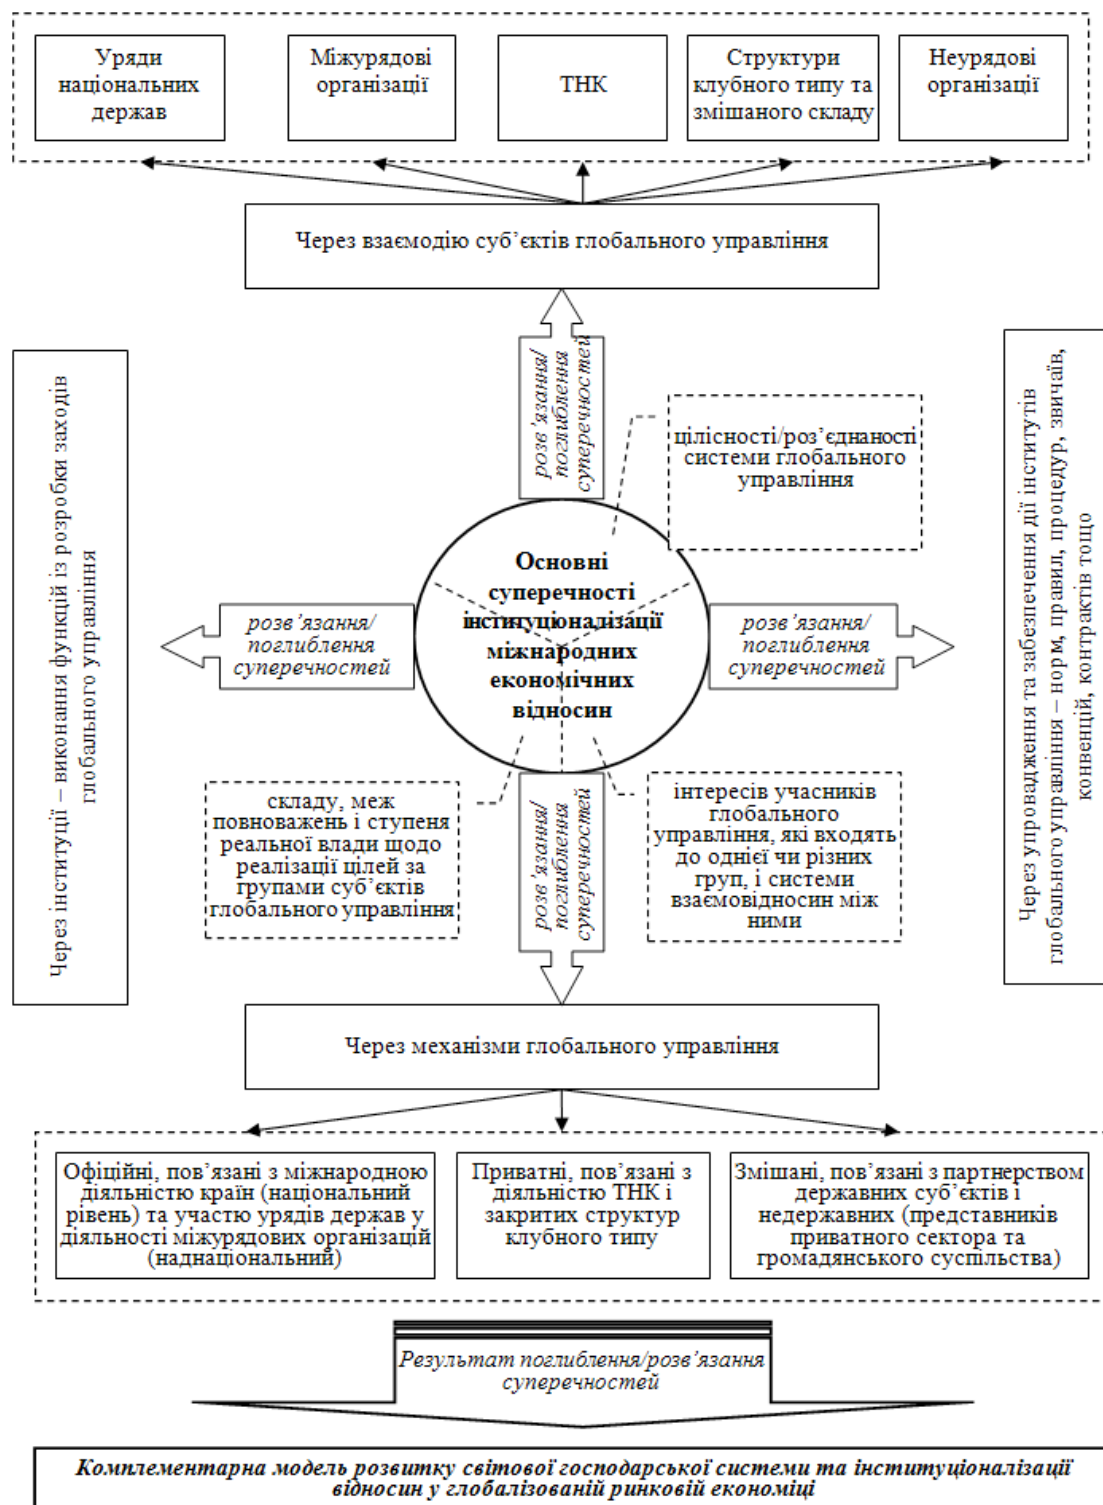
Уряди національних держав

Міжурядові організації

ТНК

Структури клубного типу та змішаного складу

Неурядові організації

Через взаємодію суб'єктів глобального управління

розв'язання/ поглиблення суперечностей

цілісності/роз'єднаності системи глобального управління

Через інституції – виконання функцій із розробки заходів глобального управління

розв'язання/ поглиблення суперечностей

Основні суперечності інституціоналізації міжнародних економічних відносин

розв'язання/ поглиблення суперечностей

Через упровадження та забезпечення дії інститутів глобального управління – норм, правил, процедур, звичаїв, конвенцій, контрактів тощо

складу, меж повноважень і ступеня реальної влади щодо реалізації цілей за групами суб'єктів глобального управління

розв'язання/ поглиблення суперечностей

інтересів учасників глобального управління, які входять до однієї чи різних груп, і системи взаємовідносин між ними

Через механізми глобального управління

Офіційні, пов'язані з міжнародною діяльністю країн (національний рівень) та участю урядів держав у діяльності міжурядових організацій (наднаціональний)

Приватні, пов'язані з діяльністю ТНК і закритих структур клубного типу

Змішані, пов'язані з партнерством державних суб'єктів і недержавних (представників приватного сектора та громадянського суспільства)

Результат поглиблення/розв'язання суперечностей

Комплементарна модель розвитку світової господарської системи та інституціоналізації відносин у глобалізованій ринковій економіці